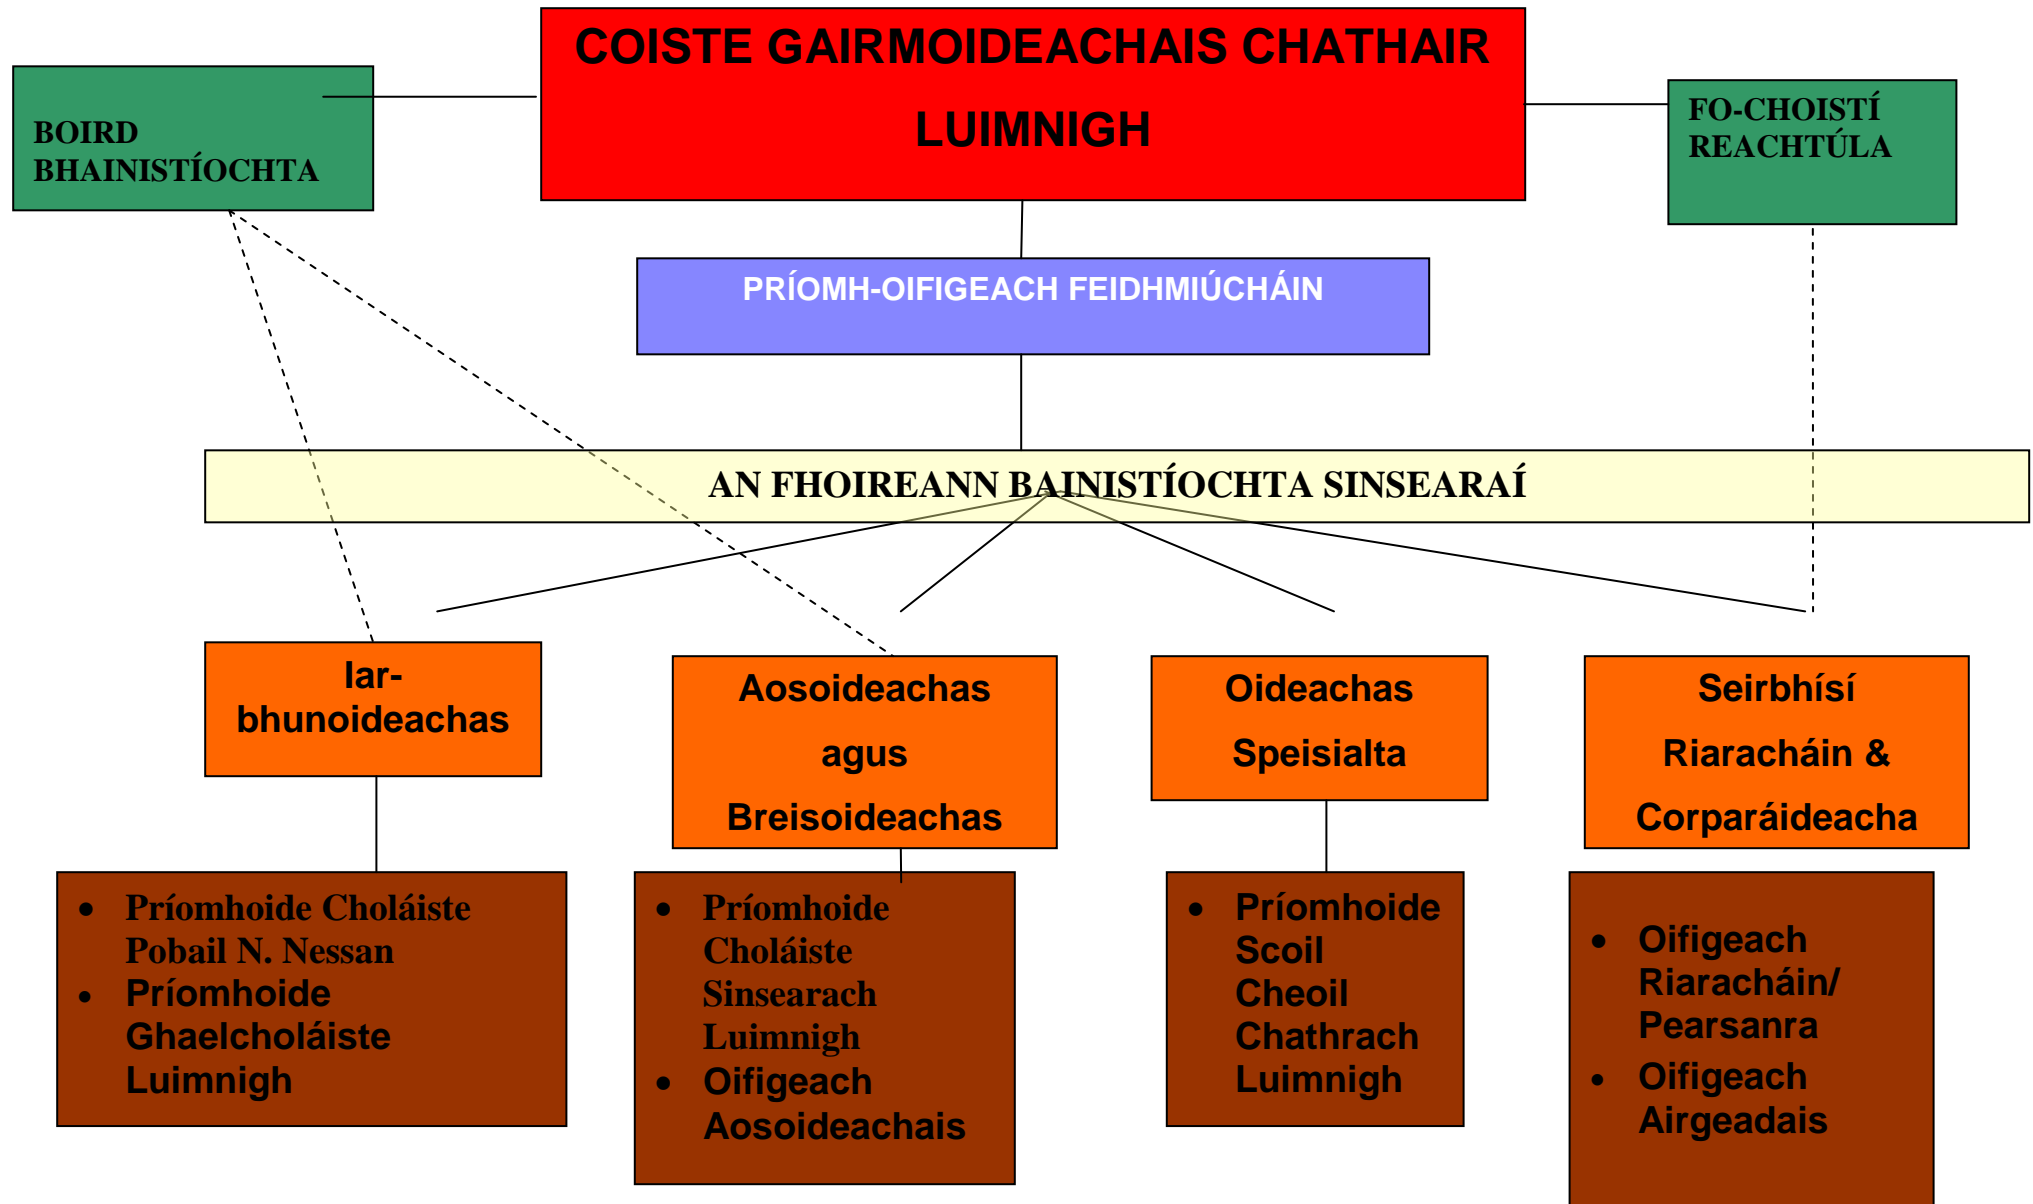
COISTE GAIRMOIDEACHAIS CHATHAIR LUIMNIGH

BOIRD BHAINISTÍOCHTA

FO-CHOISTÍ REACHTÚLA

PRÍOMH-OIFIGEACH FEIDHMIÚCHÁIN

AN FHOIREANN BAINISTÍOCHTA SINSEARAÍ

Iar-bhunoideachas

Aosoideachas agus Breisoideachas

Oideachas Speisialta

Seirbhísí Riaracháin & Corparáideacha

- Príomhoide Choláiste Pobail N. Nessan
- Príomhoide Ghaelcholáiste Luimnigh

- Príomhoide Choláiste Sinsearach Luimnigh
- Oifigeach Aosoideachais

- Príomhoide Scoil Cheoil Chathrach Luimnigh

- Oifigeach Riaracháin/ Pearsanra
- Oifigeach Airgeadais